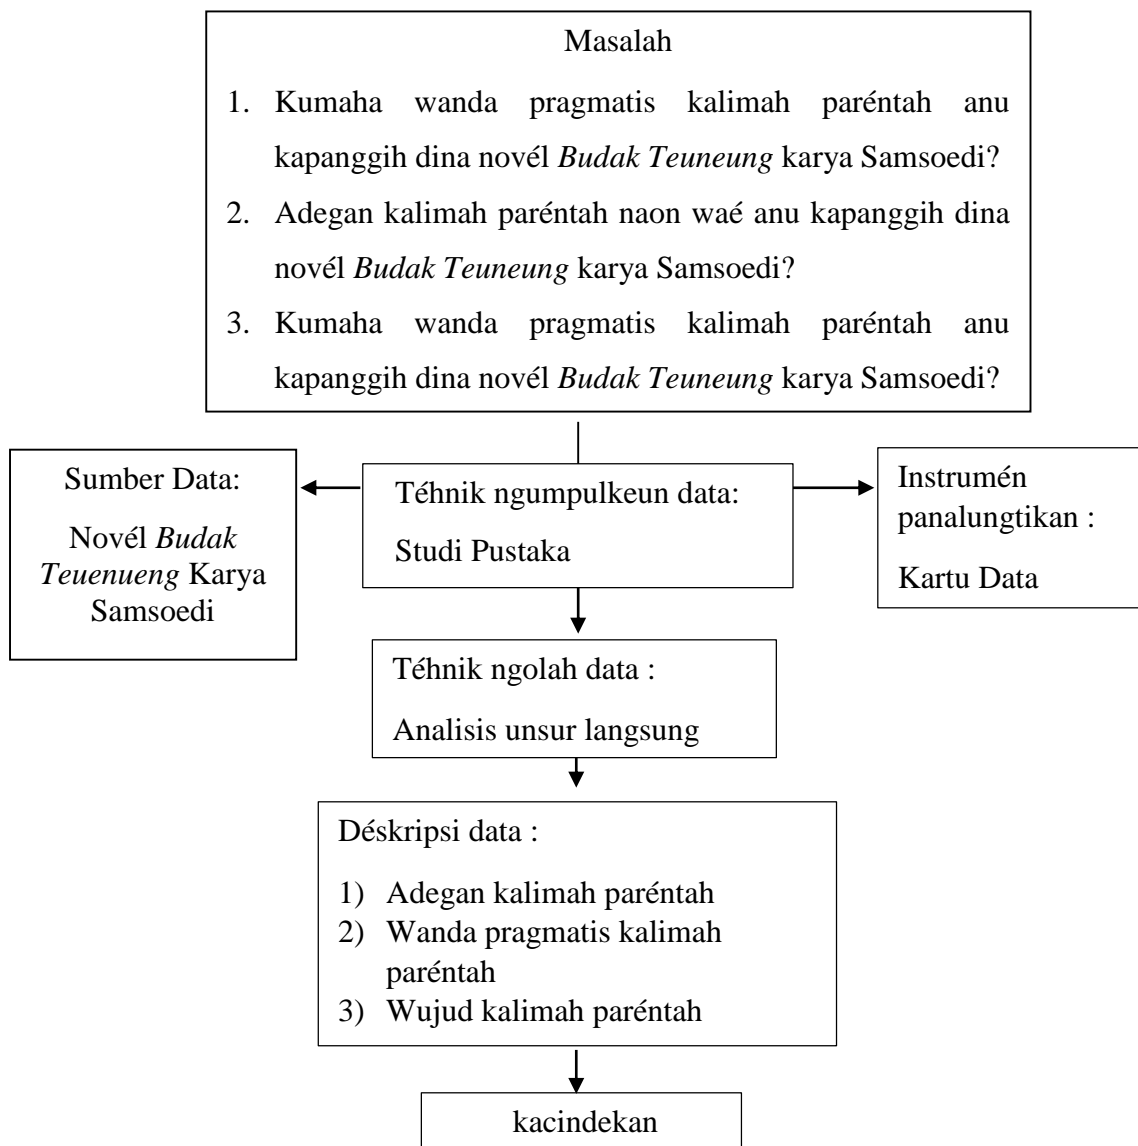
Masalah

1. Kumaha wanda pragmatis kalimah paréntah anu kapanggih dina novél *Budak Teuneung* karya Samsoedi?
2. Adegan kalimah paréntah naon waé anu kapanggih dina novél *Budak Teuneung* karya Samsoedi?
3. Kumaha wanda pragmatis kalimah paréntah anu kapanggih dina novél *Budak Teuneung* karya Samsoedi?

Sumber Data:

Novél *Budak Teuenueng* Karya Samsoedi

Téhnik ngumpulkeun data:

Studi Pustaka

Instrumén panalungtikan :

Kartu Data

Téhnik ngolah data :

Analisis unsur langsung

Déskripsi data :

1) Adegan kalimah paréntah
2) Wanda pragmatis kalimah paréntah
3) Wujud kalimah paréntah

kacindekan